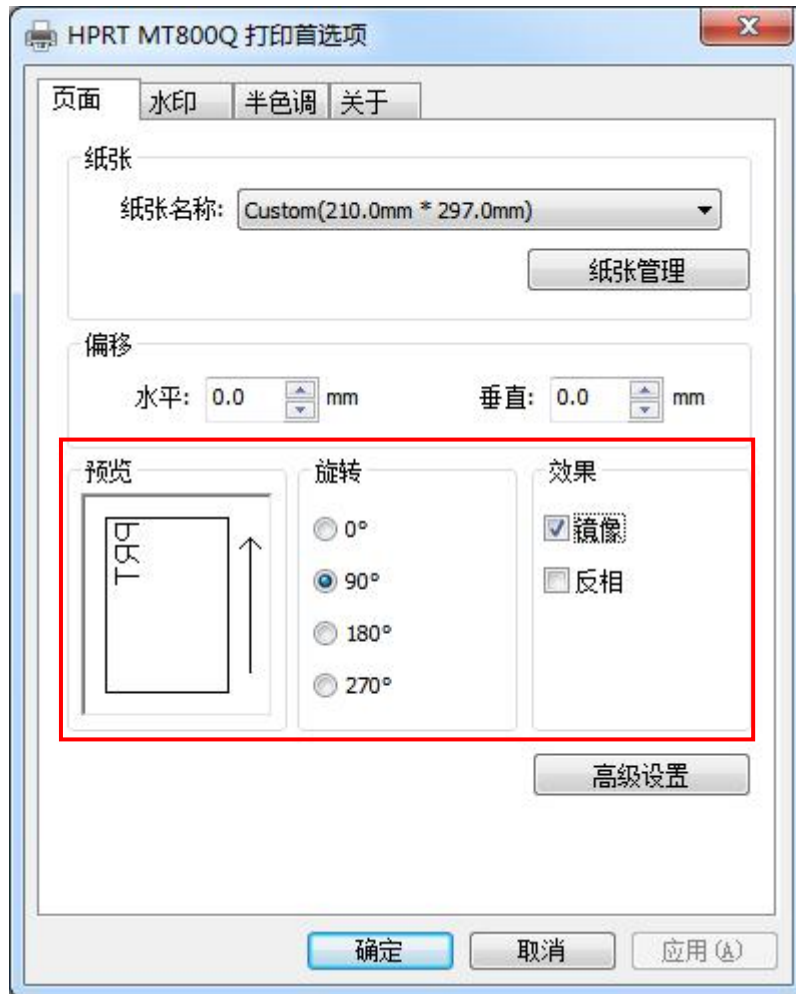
HPRT MT800Q 打印首选项

页面 | 水印 | 半色调 | 关于

纸张
纸张名称: Custom(210.0mm * 297.0mm)
纸张管理

偏移
水平: 0.0 mm
垂直: 0.0 mm

预览
TDq

旋转
0°
90°
180°
270°

效果
镜像
反相

高级设置

确定
取消
应用(A)